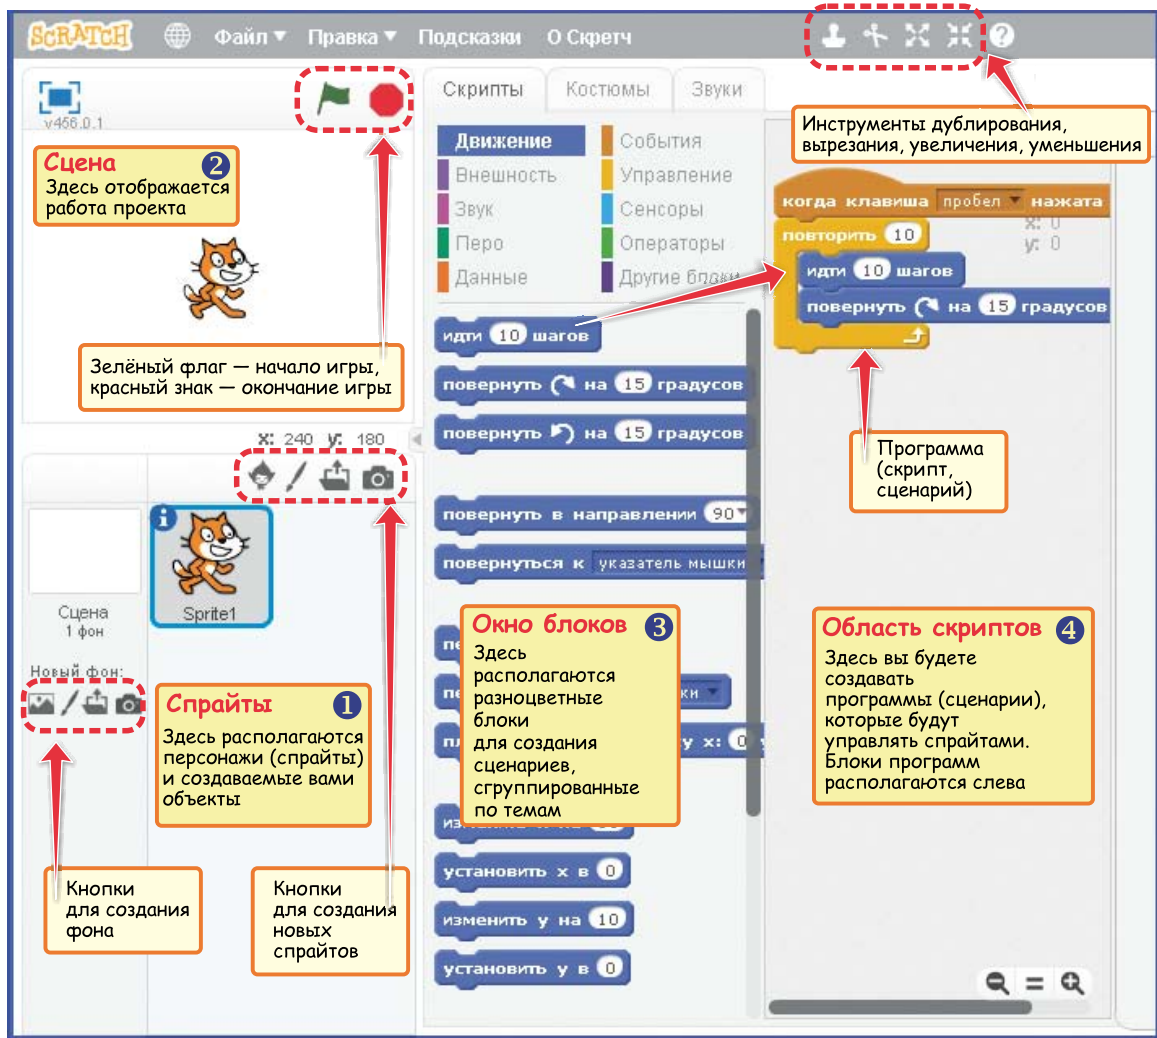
SCRATCH Файл ▾ Правка ▾ Подсказки О Скретч

v456.0.1

Сцена 2
Здесь отображается работа проекта

Зелёный флаг — начало игры, красный знак — окончание игры

x: 240 y: 180

Скрипты Костюмы Звуки

Инструменты дублирования, вырезания, увеличения, уменьшения

Движение
Внешность
Звук
Перо
Данные
События
Управление
Сенсоры
Операторы
Другие блоки

когда клавиша пробел ▾ нажата
повторить 10
идти 10 шагов
повернуть на 15 градусов

x: 0
y: 0

идти 10 шагов
повернуть на 15 градусов
повернуть на 15 градусов
повернуть в направлении 90▾
повернуться к указатель мышки

Программа (скрипт, сценарий)

Сцена
1 фон

Sprite1

Новый фон:

Спрайты 1
Здесь располагаются персонажи (спрайты) и создаваемые вами объекты

Окно блоков 3
Здесь располагаются разноцветные блоки для создания сценариев, сгруппированные по темам

Область скриптов 4
Здесь вы будете создавать программы (сценарии), которые будут управлять спрайтами. Блоки программ располагаются слева

установить x в 0
изменить y на 10
установить y в 0

Кнопки для создания фона

Кнопки для создания новых спрайтов